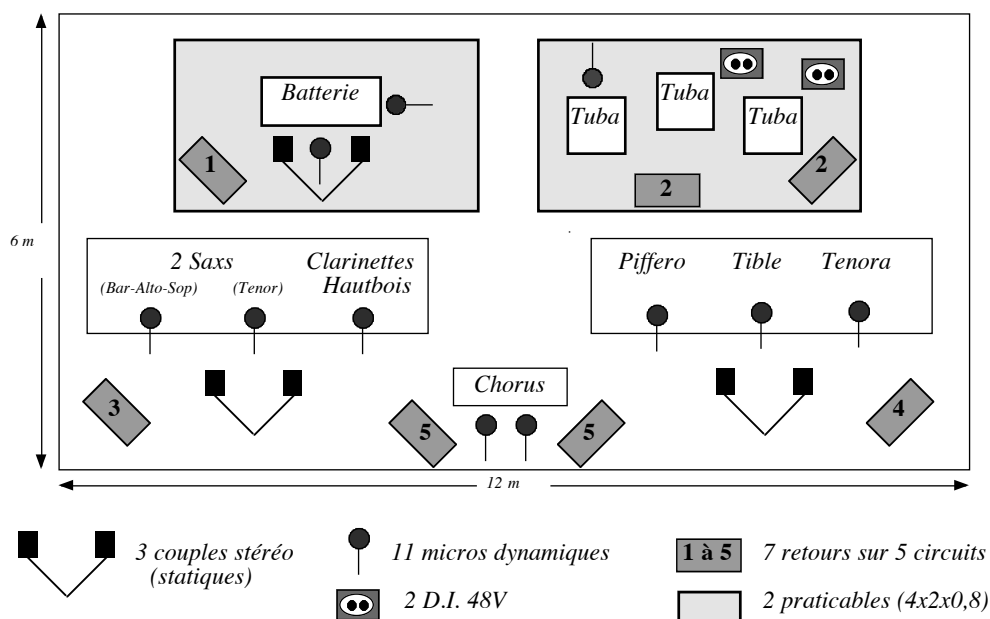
Batterie

1

Tuba

Tuba

Tuba

2

2

6 m

2 Saxs
(Bar-Alto-Sop)
(Tenor)

Clarinettes
Hautbois

Piffero

Tible

Tenora

3

Chorus

5

5

4

12 m

3 couples stéréo (statiques)

11 micros dynamiques

2 D.I. 48V

1 à 5

7 retours sur 5 circuits

2 praticables (4x2x0,8)